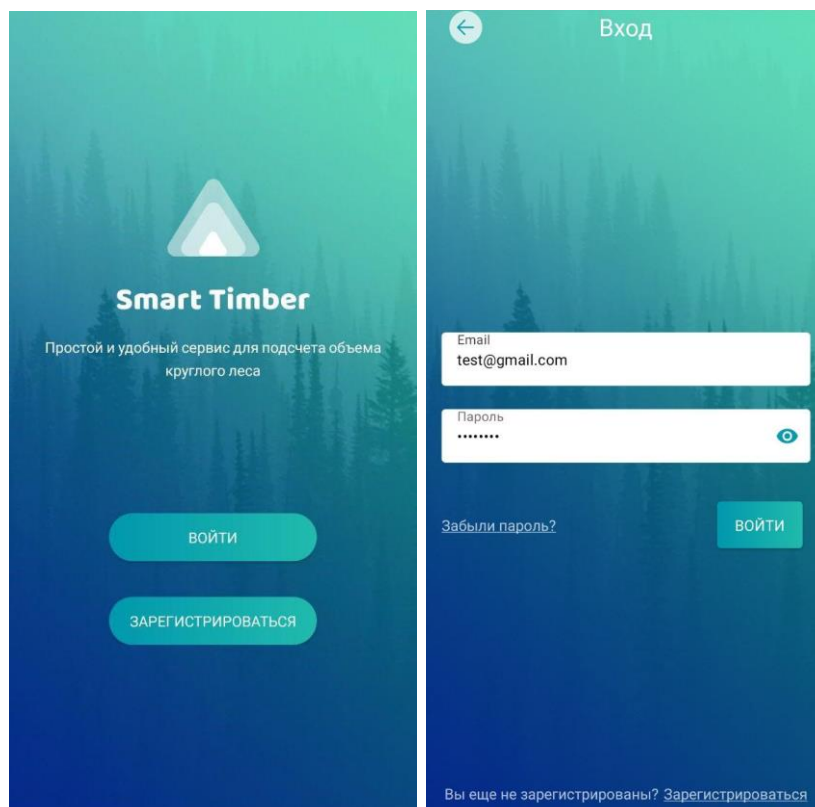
Smart Timber

Простой и удобный сервис для подсчета объема круглого леса

ВОЙТИ

ЗАРЕГИСТРИРОВАТЬСЯ

Вход

Email
test@gmail.com

Пароль
•••••••••

Забыли пароль?

ВОЙТИ

Вы еще не зарегистрированы? Зарегистрироваться